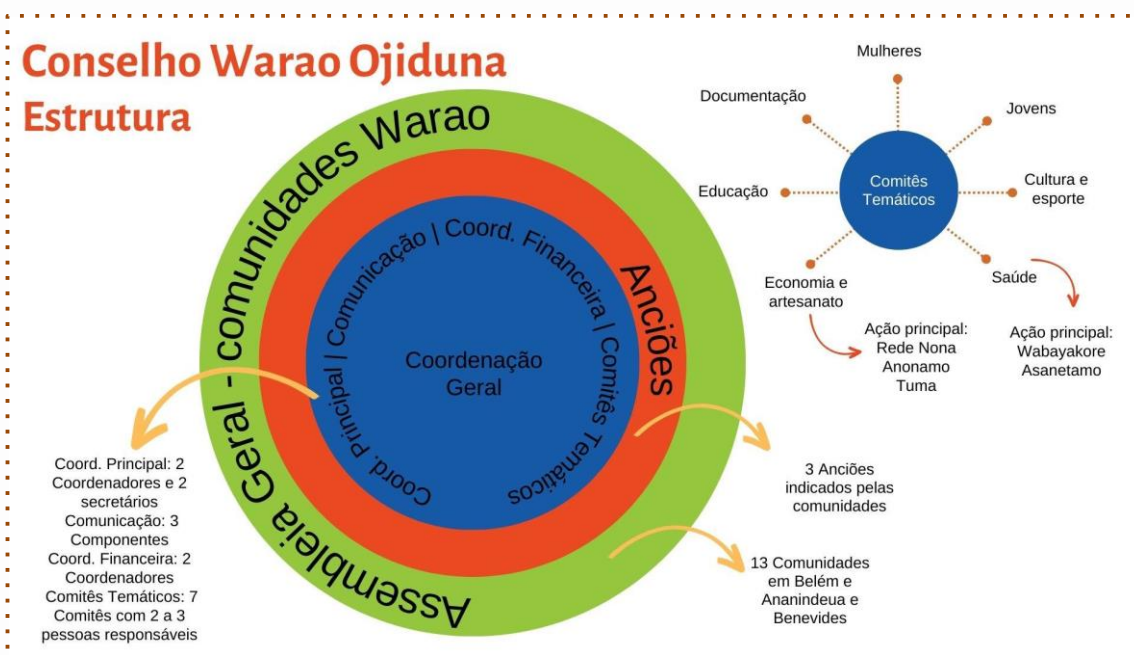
Conselho Warao Ojiduna
Estrutura

Assembleia Geral - comunidades Warao

Anciões

Coord. Principal | Comunicação | Coord. Financeira | Comitês Temáticos

Coordenação Geral

Coord. Principal: 2 Coordenadores e 2 secretários
Comunicação: 3 Componentes
Coord. Financeira: 2 Coordenadores
Comitês Temáticos: 7 Comitês com 2 a 3 pessoas responsáveis

3 Anciões indicados pelas comunidades

13 Comunidades em Belém e Ananindeua e Benevides

Mulheres
Documentação
Jovens
Educação
Comitês Temáticos
Cultura e esporte
Economia e artesanato
Saúde

Ação principal: Rede Nona Anonamo Tuma

Ação principal: Wabayakore Asanetamo